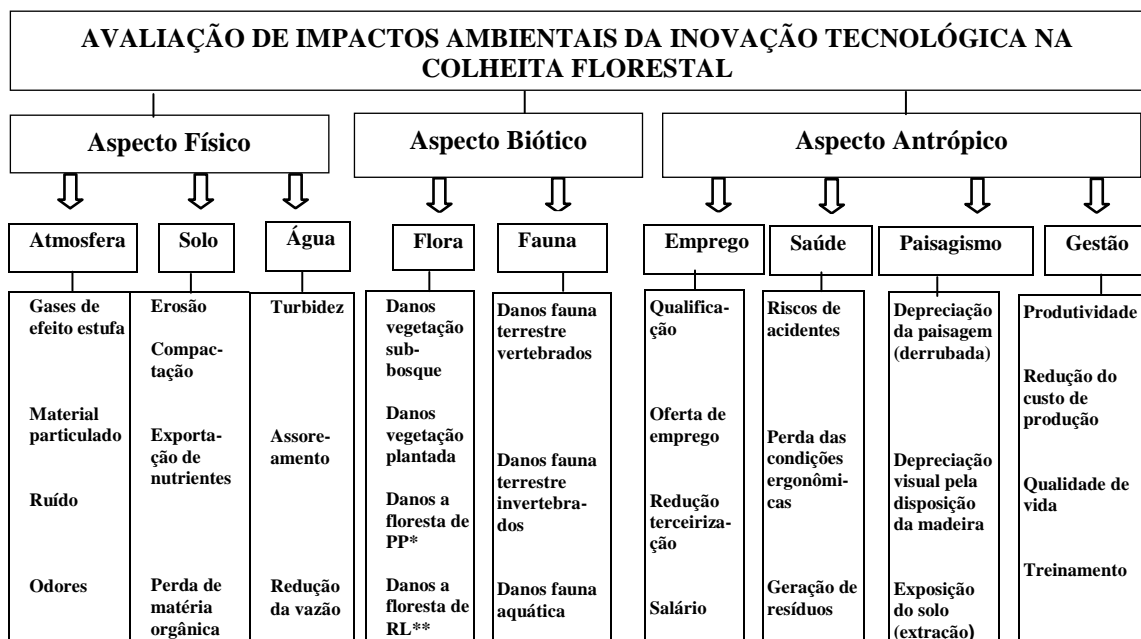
AVALIAÇÃO DE IMPACTOS AMBIENTAIS DA INOVAÇÃO TECNOLÓGICA NA COLHEITA FLORESTAL

Aspecto Físico

Aspecto Biótico

Aspecto Antrópico

Atmosfera

Gases de efeito estufa

Material particulado

Ruído

Odores

Solo

Erosão

Compactação

Exportação de nutrientes

Perda de matéria orgânica

Água

Turbidez

Assoreamento

Redução da vazão

Flora

Danos vegetação subbosque

Danos vegetação plantada

Danos a floresta de PP*

Danos a floresta de RL**

Fauna

Danos fauna terrestre vertebrados

Danos fauna terrestre invertebrados

Danos fauna aquática

Emprego

Qualificação

Oferta de emprego

Redução terceirização

Salário

Saúde

Riscos de acidentes

Perda das condições ergonômicas

Geração de resíduos

Paisagismo

Depreciação da paisagem (derrubada)

Depreciação visual pela disposição da madeira

Exposição do solo (extração)

Gestão

Produtividade

Redução do custo de produção

Qualidade de vida

Treinamento